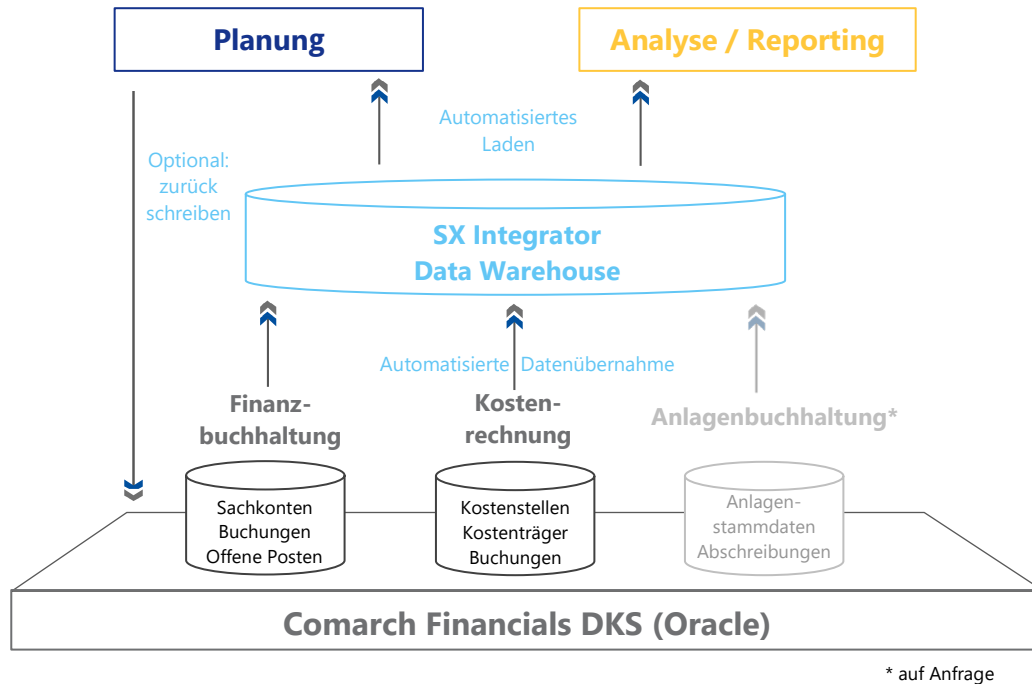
Planung

Analyse / Reporting

Automatisiertes Laden

Optional: zurück schreiben

SX Integrator Data Warehouse

Automatisierte Datenübernahme

Finanzbuchhaltung

Kostenrechnung

Anlagenbuchhaltung*

Sachkonten Buchungen Offene Posten

Kostenstellen Kostenträger Buchungen

Anlagenstammdaten Abschreibungen

Comarch Financials DKS (Oracle)

* auf Anfrage